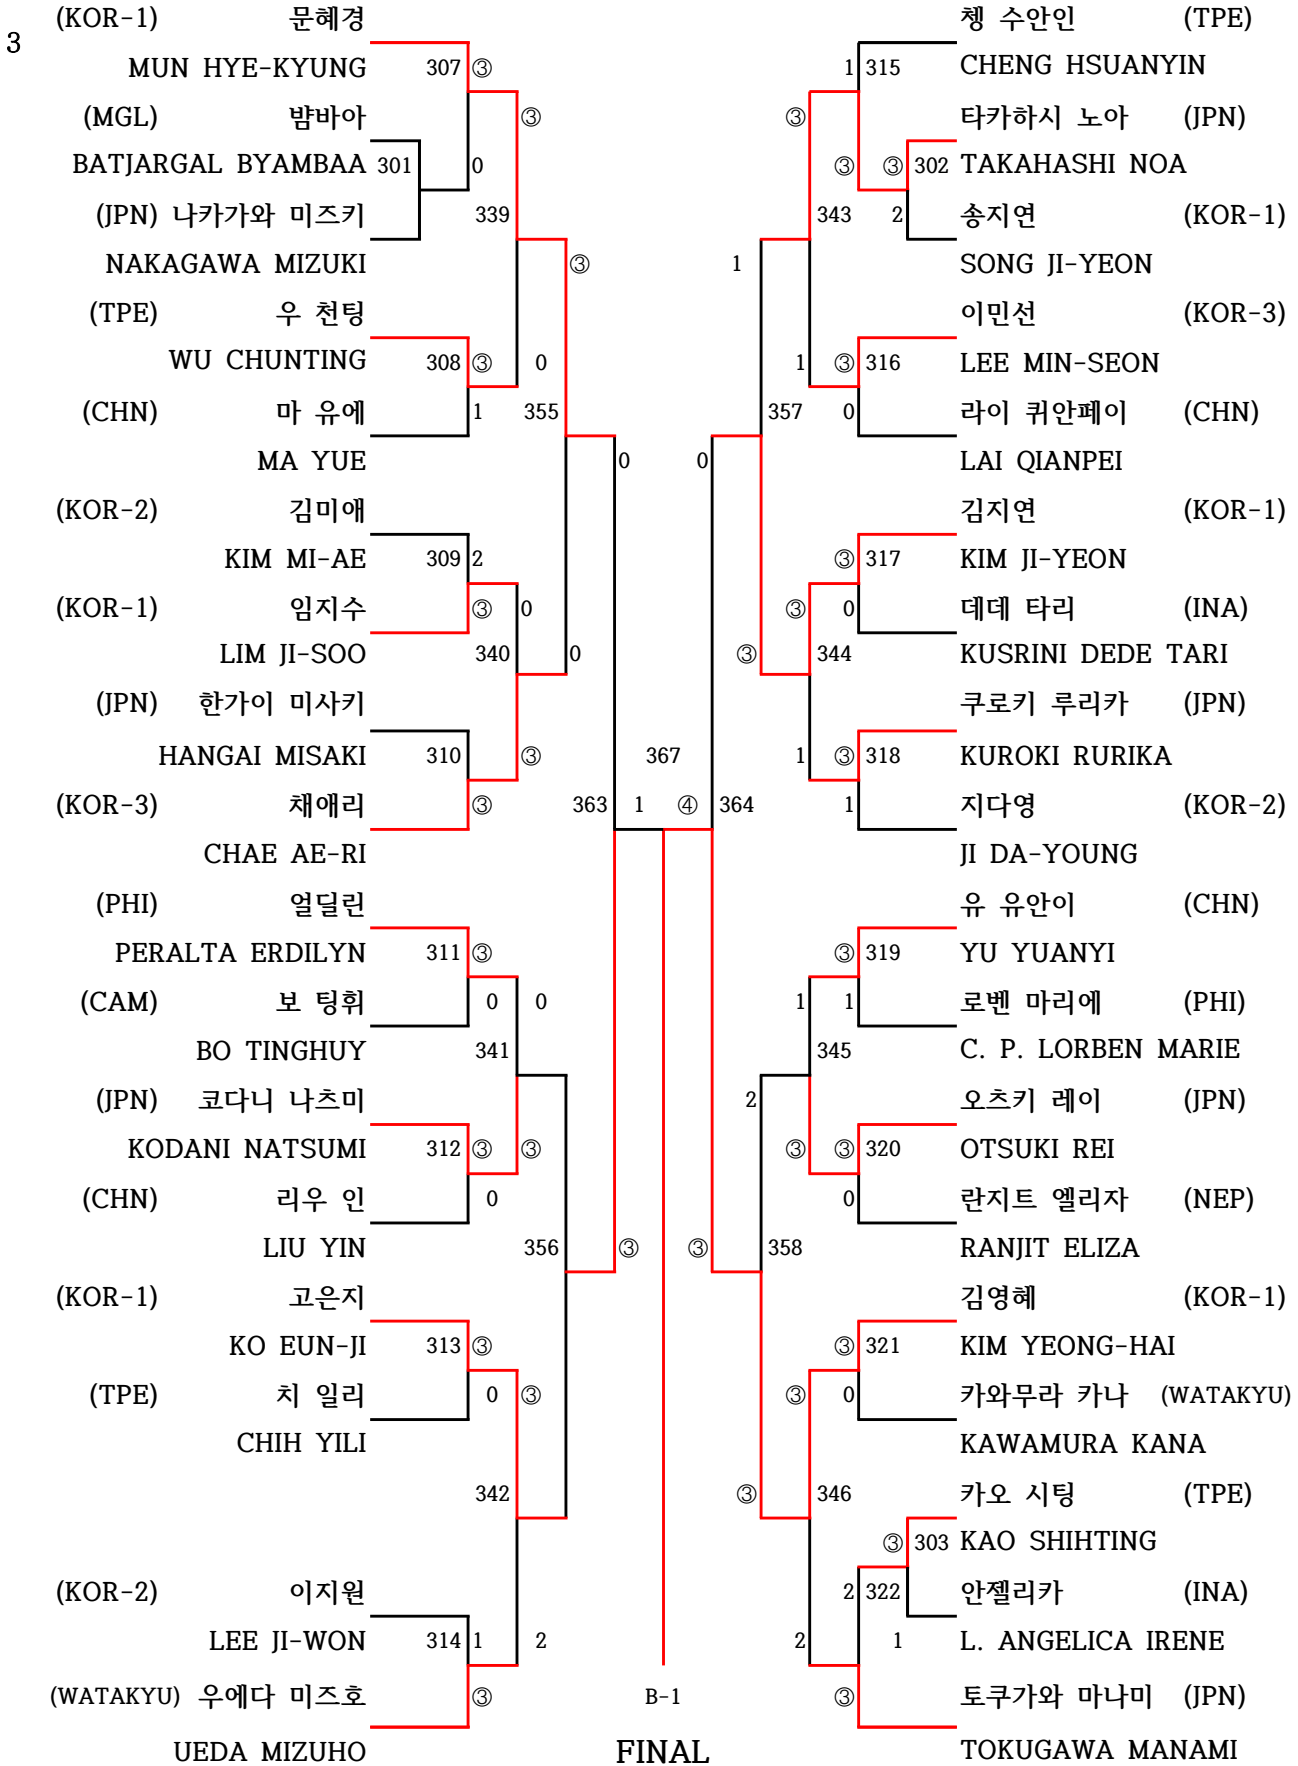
3

(KOR-1) 문혜경
MUN HYE-KYUNG
(MGL) 뱜바아
BATJARGAL BYAMBAA
(JPN) 나카가와 미즈키
NAKAGAWA MIZUKI
(TPE) 우 천팅
WU CHUNTING
(CHN) 마 유에
MA YUE
(KOR-2) 김미애
KIM MI-AE
(KOR-1) 임지수
LIM JI-SOO
(JPN) 한가이 미사키
HANGAI MISAKI
(KOR-3) 채애리
CHAE AE-RI
(PHI) 얼딜린
PERALTA ERDILYN
(CAM) 보 팅휘
BO TINGHUY
(JPN) 코다니 나츠미
KODANI NATSUMI
(CHN) 리우 인
LIU YIN
(KOR-1) 고은지
KO EUN-JI
(TPE) 치 일리
CHIH YILI
(KOR-2) 이지원
LEE JI-WON
(WATAKYU) 우에다 미즈호
UEDA MIZUHO

307 ③ 301 0 339 ③ ③ 308 ③ 0 1 355 309 2 ③ 0 340 0 310 ③ ③ 363 311 ③ 0 0 341 312 ③ ③ 0 356 ③ 313 ③ 0 ③ 342 314 1 2 ③

0 0 367 1 ④ 364 ③ B-1

FINAL

챙 수안인 (TPE)
CHENG HSUANYIN
타카하시 노아 (JPN)
TAKAHASHI NOA
송지연 (KOR-1)
SONG JI-YEON
이민선 (KOR-3)
LEE MIN-SEON
라이 퀴안페이 (CHN)
LAI QIANPEI
김지연 (KOR-1)
KIM JI-YEON
데데 타리 (INA)
KUSRINI DEDE TARI
쿠로키 루리카 (JPN)
KUROKI RURIKA
지다영 (KOR-2)
JI DA-YOUNG
유 유안이 (CHN)
YU YUANYI
로벤 마리에 (PHI)
C. P. LORBEN MARIE
오츠키 레이 (JPN)
OTSUKI REI
란지트 엘리자 (NEP)
RANJIT ELIZA
김영혜 (KOR-1)
KIM YEONG-HAI
카와무라 카나 (WATAKYU)
KAWAMURA KANA
카오 시팅 (TPE)
KAO SHIHTING
안젤리카 (INA)
L. ANGELICA IRENE
토쿠가와 마나미 (JPN)
TOKUGAWA MANAMI

1 315 ③ ③ ③ 302 343 2 1 1 ③ 316 357 0 ③ 317 ③ 0 ③ 344 1 ③ 318 1 ③ 319 1 1 345 2 ③ ③ 320 0 358 ③ 321 ③ 0 ③ 346 ③ 303 2 322 2 1 ③